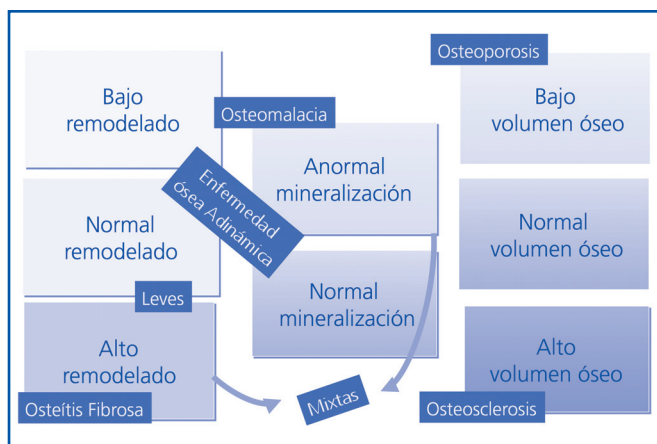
Bajo remodelado

Osteomalacia

Osteoporosis

Bajo volumen óseo

Enfermedad ósea Adinámica

Anormal mineralización

Normal remodelado

Normal volumen óseo

Leves

Normal mineralización

Alto remodelado

Alto volumen óseo

Osteítis Fibrosa

Mixtas

Osteosclerosis